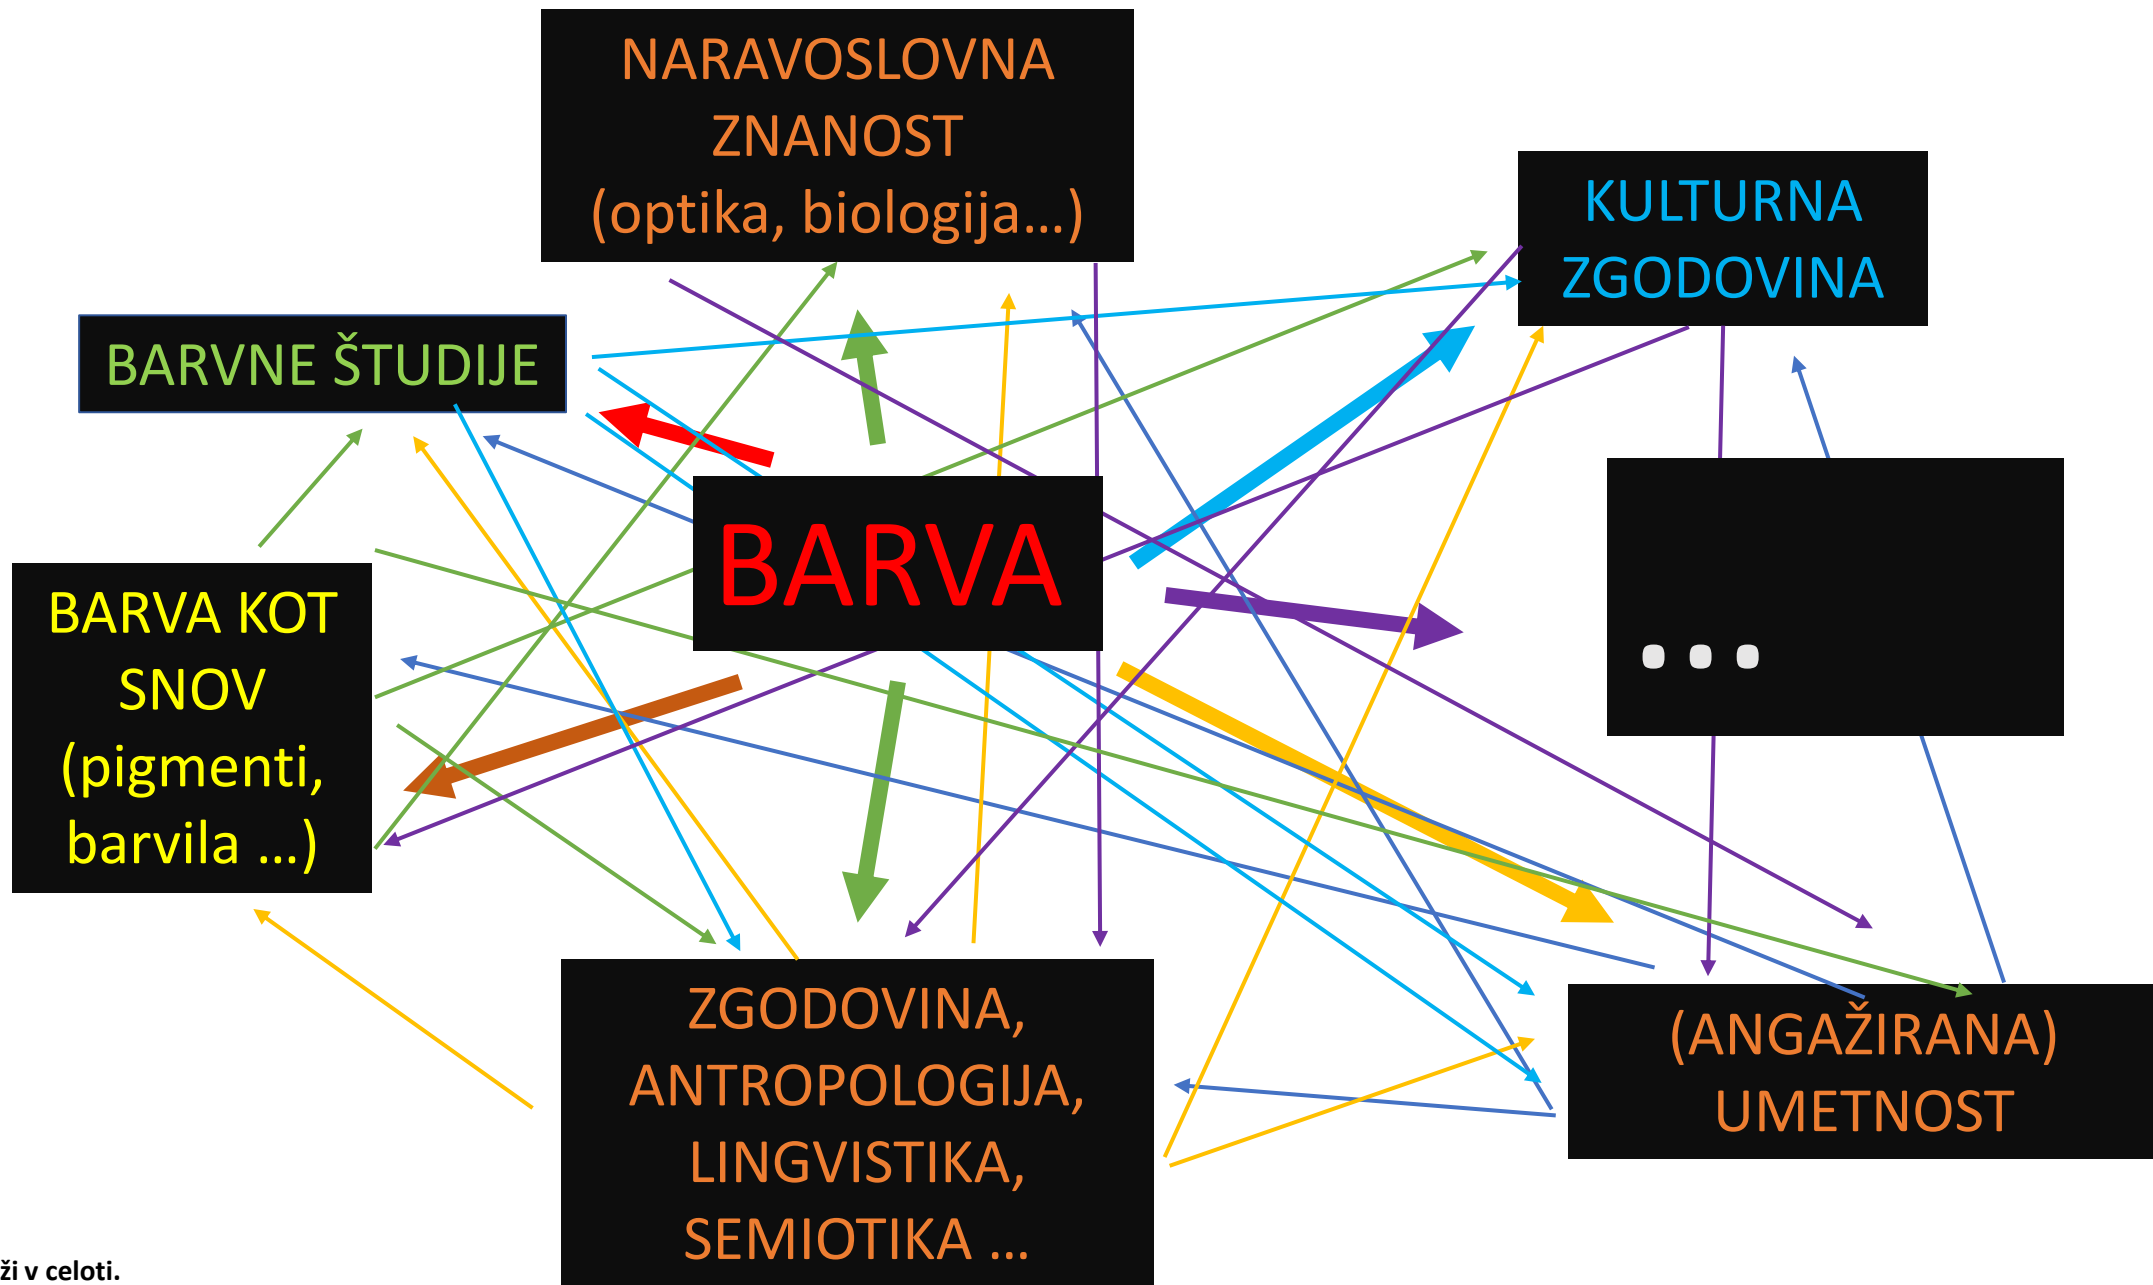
NARAVOSLOVNA ZNANOST (optika, biologija...)

KULTURNA ZGODOVINA

BARVNE ŠTUDIJE

BARVA

BARVA KOT SNOV (pigmenti, barvila ...)

...

ZGODOVINA, ANTROPOLOGIJA, LINGVISTIKA, SEMIOTIKA ...

(ANGAŽIRANA) UMETNOST

ži v celoti.